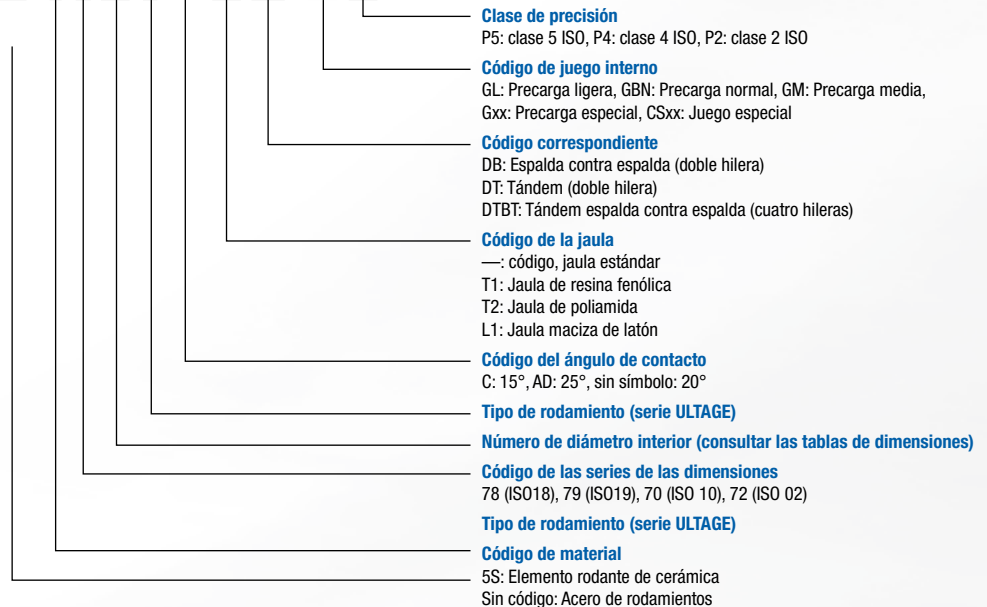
Clase de precisión
P5: clase 5 ISO, P4: clase 4 ISO, P2: clase 2 ISO

Código de juego interno
GL: Precarga ligera, GBN: Precarga normal, GM: Precarga media, Gxx: Precarga especial, CSxx: Juego especial

Código correspondiente
DB: Espalda contra espalda (doble hilera)
DT: Tándem (doble hilera)
DTBT: Tándem espalda contra espalda (cuatro hileras)

Código de la jaula
—: código, jaula estándar
T1: Jaula de resina fenólica
T2: Jaula de poliamida
L1: Jaula maciza de latón

Código del ángulo de contacto
C: 15°, AD: 25°, sin símbolo: 20°

Tipo de rodamiento (serie ULTAGE)

Número de diámetro interior (consultar las tablas de dimensiones)

Código de las series de las dimensiones
78 (ISO18), 79 (ISO19), 70 (ISO 10), 72 (ISO 02)

Tipo de rodamiento (serie ULTAGE)

Código de material
5S: Elemento rodante de cerámica
Sin código: Acero de rodamientos